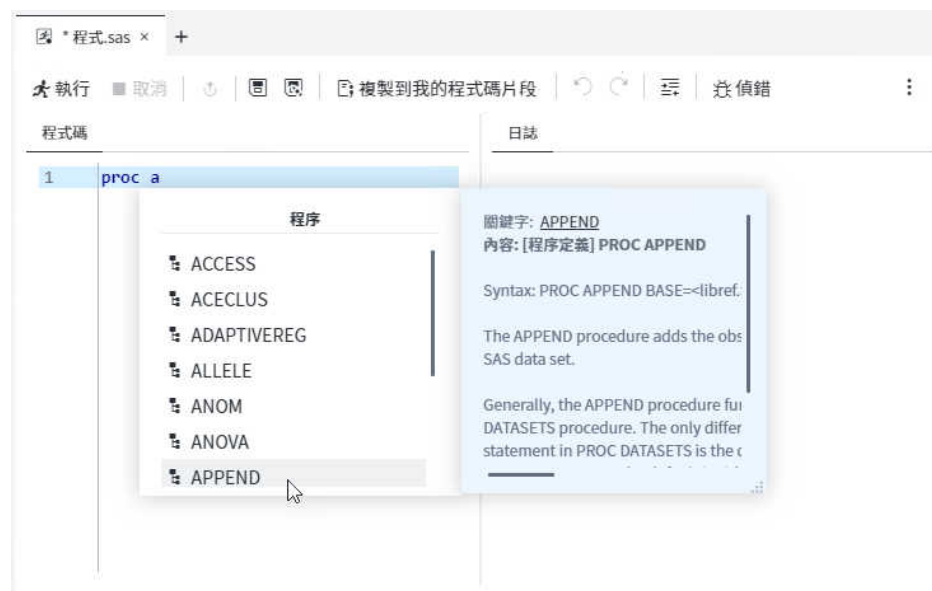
*程式.sas ×　+

執行　取消　複製到我的程式碼片段　偵錯

程式碼　日誌

1　proc a

程序

ACCESS
ACECLUS
ADAPTIVEREG
ALLELE
ANOM
ANOVA
APPEND

關鍵字: APPEND
內容: [程序定義] PROC APPEND

Syntax: PROC APPEND BASE=<libref.

The APPEND procedure adds the obs SAS data set.

Generally, the APPEND procedure fu DATASETS procedure. The only differ statement in PROC DATASETS is the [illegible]